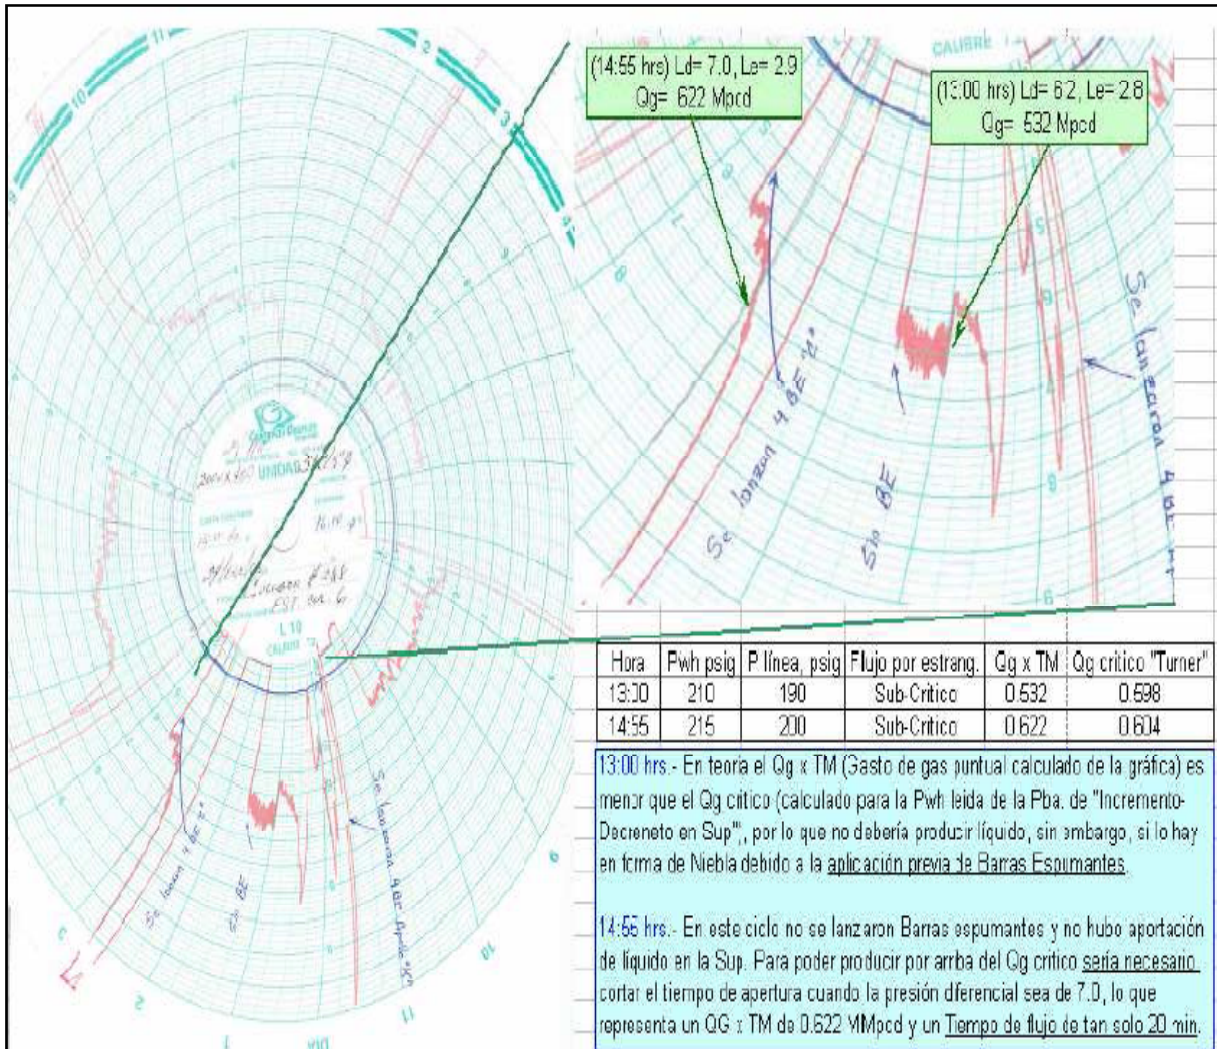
(14:55 hrs) Ld= 7.0, Le= 2.9
Qg= 622 Mpcd

(13:00 hrs) Ld= 6.2, Le= 2.8
Qg= 532 Mpcd

CALIBRE

Se lanzaron 4 BE 2°

Sin BE

Se lanzaron 4 BE

| Hora | Pwh psig | P línea, psig | Flujo por estrang. | Qg x TM | Qg crítico "Turner" |
|---|---|---|---|---|---|
| 13:00 | 210 | 190 | Sub-Crítico | 0.532 | 0.598 |
| 14:55 | 215 | 200 | Sub-Crítico | 0.622 | 0.604 |

13:00 hrs.- En teoría el Qg x TM (Gasto de gas puntual calculado de la gráfica) es menor que el Qg crítico (calculado para la Pwh leida de la Pba. de "Incremento-Decremento en Sup", por lo que no debería producir líquido, sin embargo, si lo hay en forma de Niebla debido a la aplicación previa de Barras Espumantes.

14:55 hrs.- En este ciclo no se lanzaron Barras espumantes y no hubo aportación de líquido en la Sup. Para poder producir por arriba del Qg crítico sería necesario cortar el tiempo de apertura cuando la presión diferencial sea de 7.0, lo que representa un QG x TM de 0.622 MMpcd y un Tiempo de flujo de tan solo 20 min.

L 10
CALIBRE

Se lanzaron 4 BE 2°

Sin BE

Se lanzaron 4 BE Aprox

2000 x 100 UNIDAD

Lucero # 283
EST. Na. 6

10 11 2 3 4 5 6 7 8 9 10 11 1 2